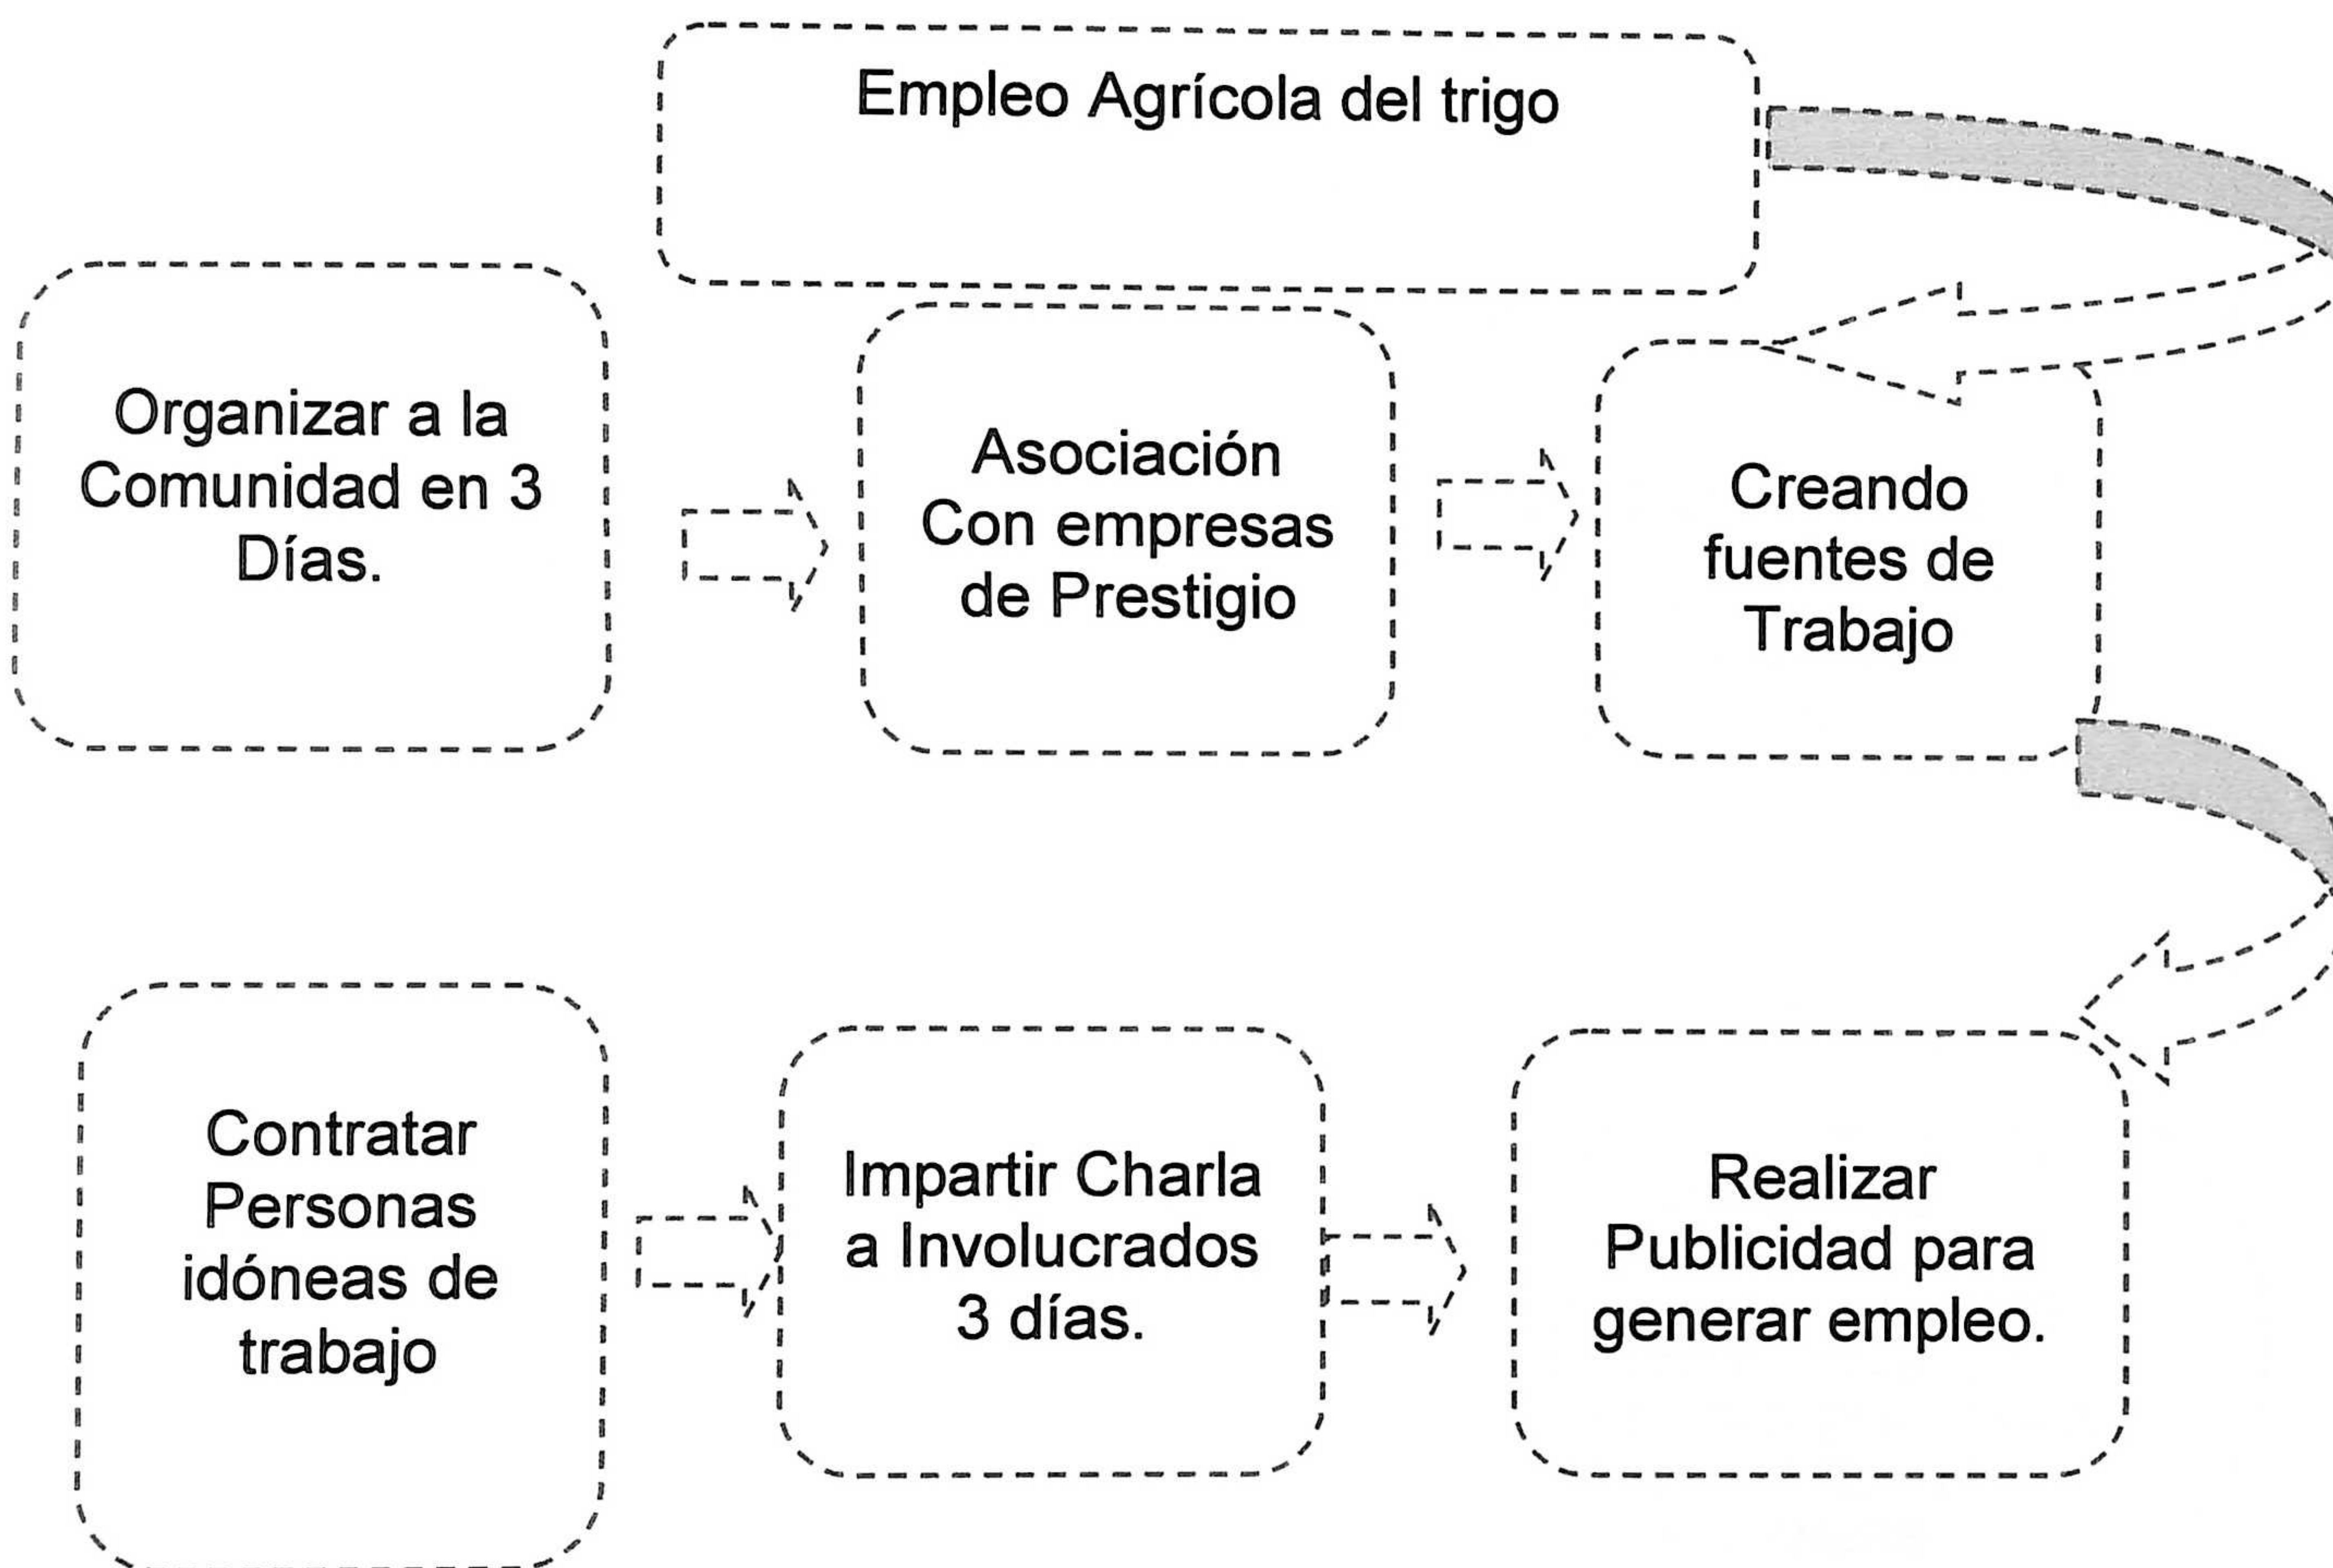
Empleo Agrícola del trigo

Organizar a la Comunidad en 3 Días.

Asociación Con empresas de Prestigio

Creando fuentes de Trabajo

Contratar Personas idóneas de trabajo

Impartir Charla a Involucrados 3 días.

Realizar Publicidad para generar empleo.